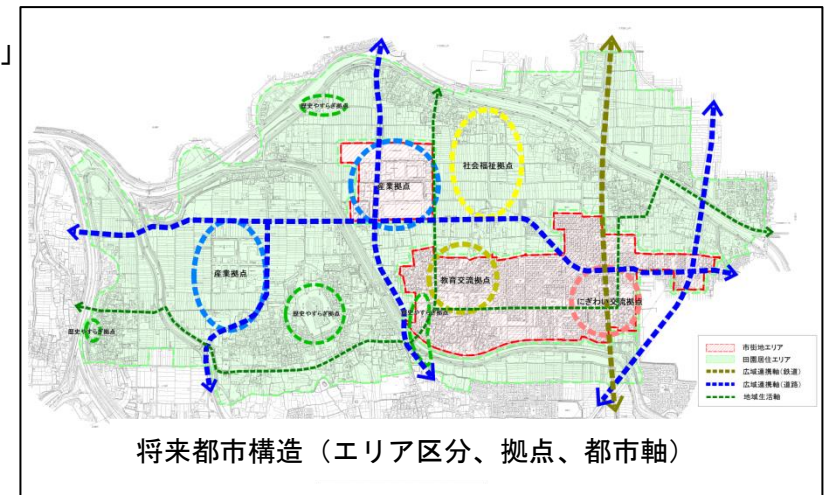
」

歴史やすらぎ拠点

社会福祉拠点

産業拠点

産業拠点

教育交流拠点

にぎわい交流拠点

歴史やすらぎ拠点

歴史やすらぎ拠点

歴史やすらぎ拠点

市街地エリア
田園居住エリア
広域連携軸（鉄道）
広域連携軸（道路）
地域生活軸

将来都市構造（エリア区分、拠点、都市軸）